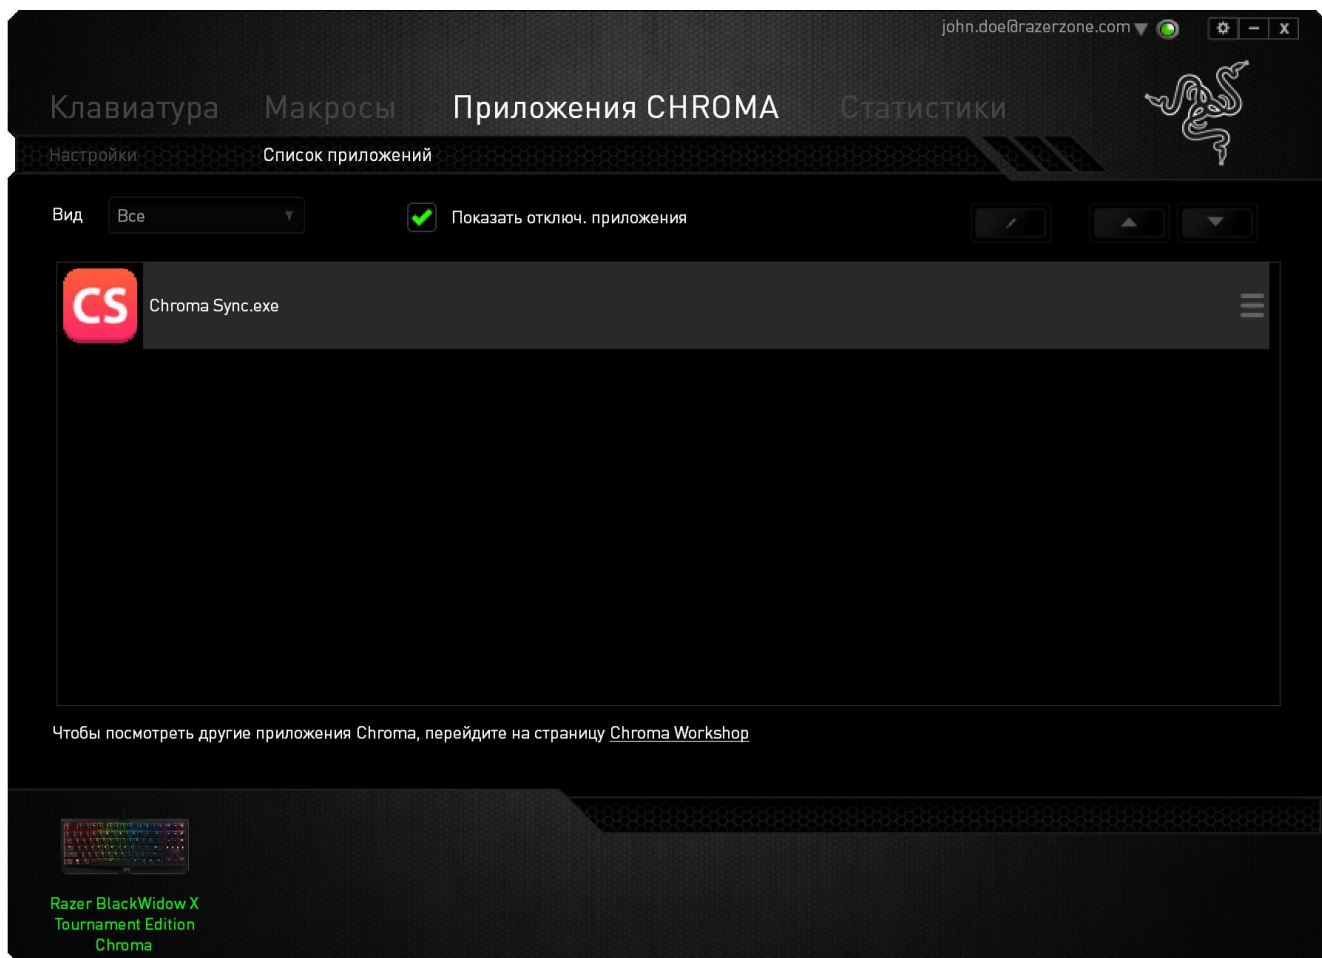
john.doe@razerzone.com

Клавиатура Макросы Приложения CHROMA Статистики

Настройки Список приложений

Вид Все

Показать отключ. приложения

CS

Chroma Sync.exe

Чтобы посмотреть другие приложения Chroma, перейдите на страницу Chroma Workshop

Razer BlackWidow X Tournament Edition Chroma